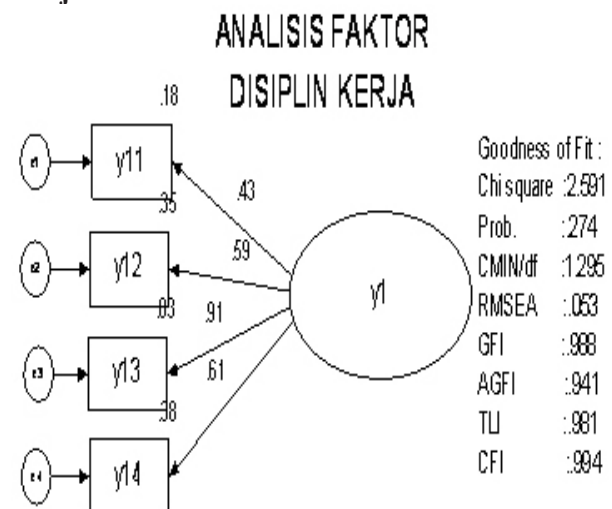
ANALISIS FAKTOR
DISIPLIN KERJA

.18
e1
y11
.35
.43
e2
y12
.59
.83
.91
y1
e3
y13
.61
.38
e4
y14

Goodness of Fit :
Chi square :2.591
Prob. :274
CMIN/df :1295
RMSEA :053
GFI :988
AGFI :941
TLI :981
CFI :994